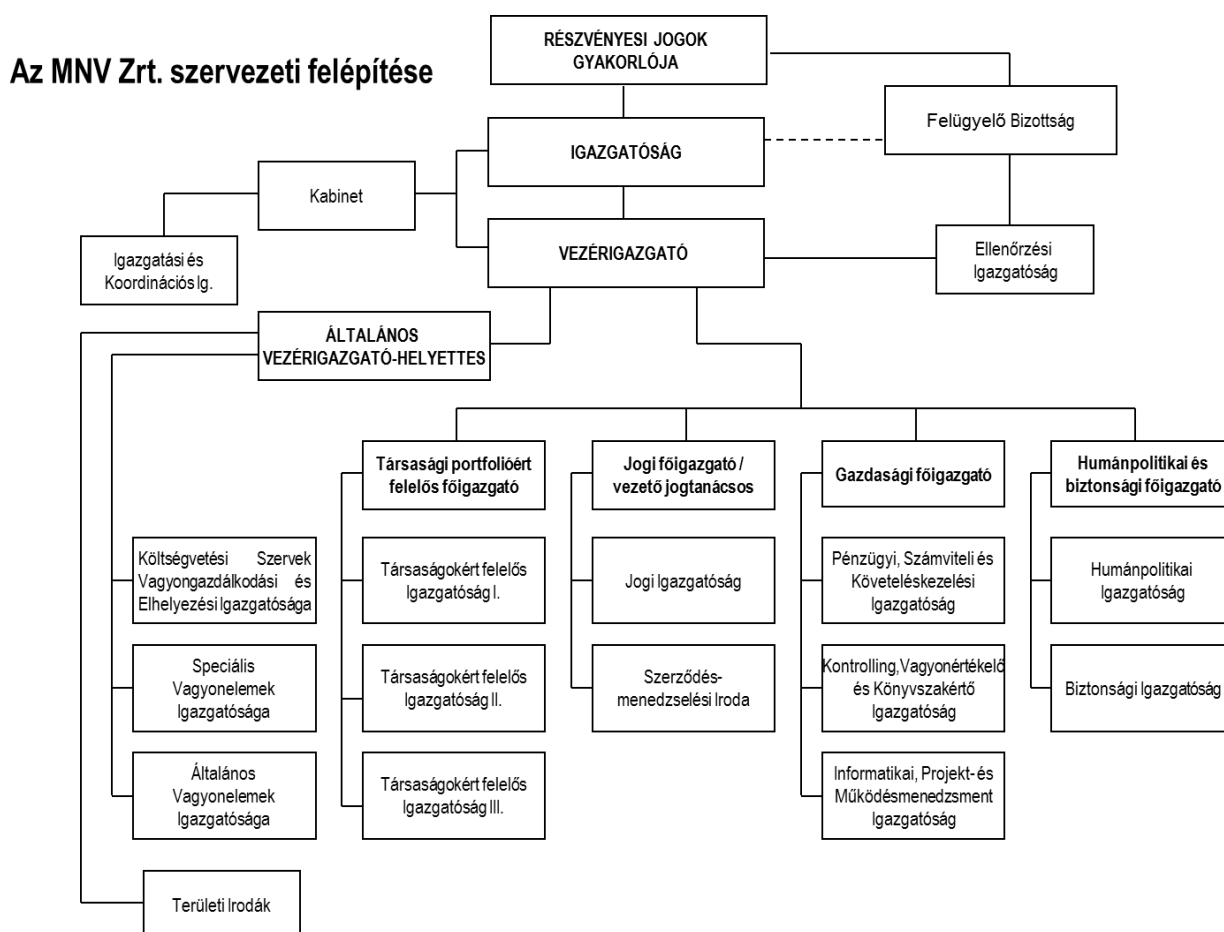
Az MNV Zrt. szervezeti felépítése

RÉSZVÉNYESI JOGOK GYAKORLÓJA

Felügyelő Bizottság

IGAZGATÓSÁG

Kabinet

Igazgatási és Koordinációs Ig.

VEZÉRIGAZGATÓ

Ellenőrzési Igazgatóság

ÁLTALÁNOS VEZÉRIGAZGATÓ-HELYETTES

Társasági portfolióért felelős főigazgató

Jogi főigazgató / vezető jogtanácsos

Gazdasági főigazgató

Humánpolitikai és biztonsági főigazgató

Költségvetési Szervek Vagyongazdálkodási és Elhelyezési Igazgatósága

Speciális Vagyonelemek Igazgatósága

Általános Vagyonelemek Igazgatósága

Területi Irodák

Társaságokért felelős Igazgatóság I.

Társaságokért felelős Igazgatóság II.

Társaságokért felelős Igazgatóság III.

Jogi Igazgatóság

Szerződés-menedzselési Iroda

Pénzügyi, Számviteli és Követeléskezelési Igazgatóság

Kontrolling,Vagyonértékelő és Könyvszakértő Igazgatóság

Informatikai, Projekt- és Működésmenedzsment Igazgatóság

Humánpolitikai Igazgatóság

Biztonsági Igazgatóság